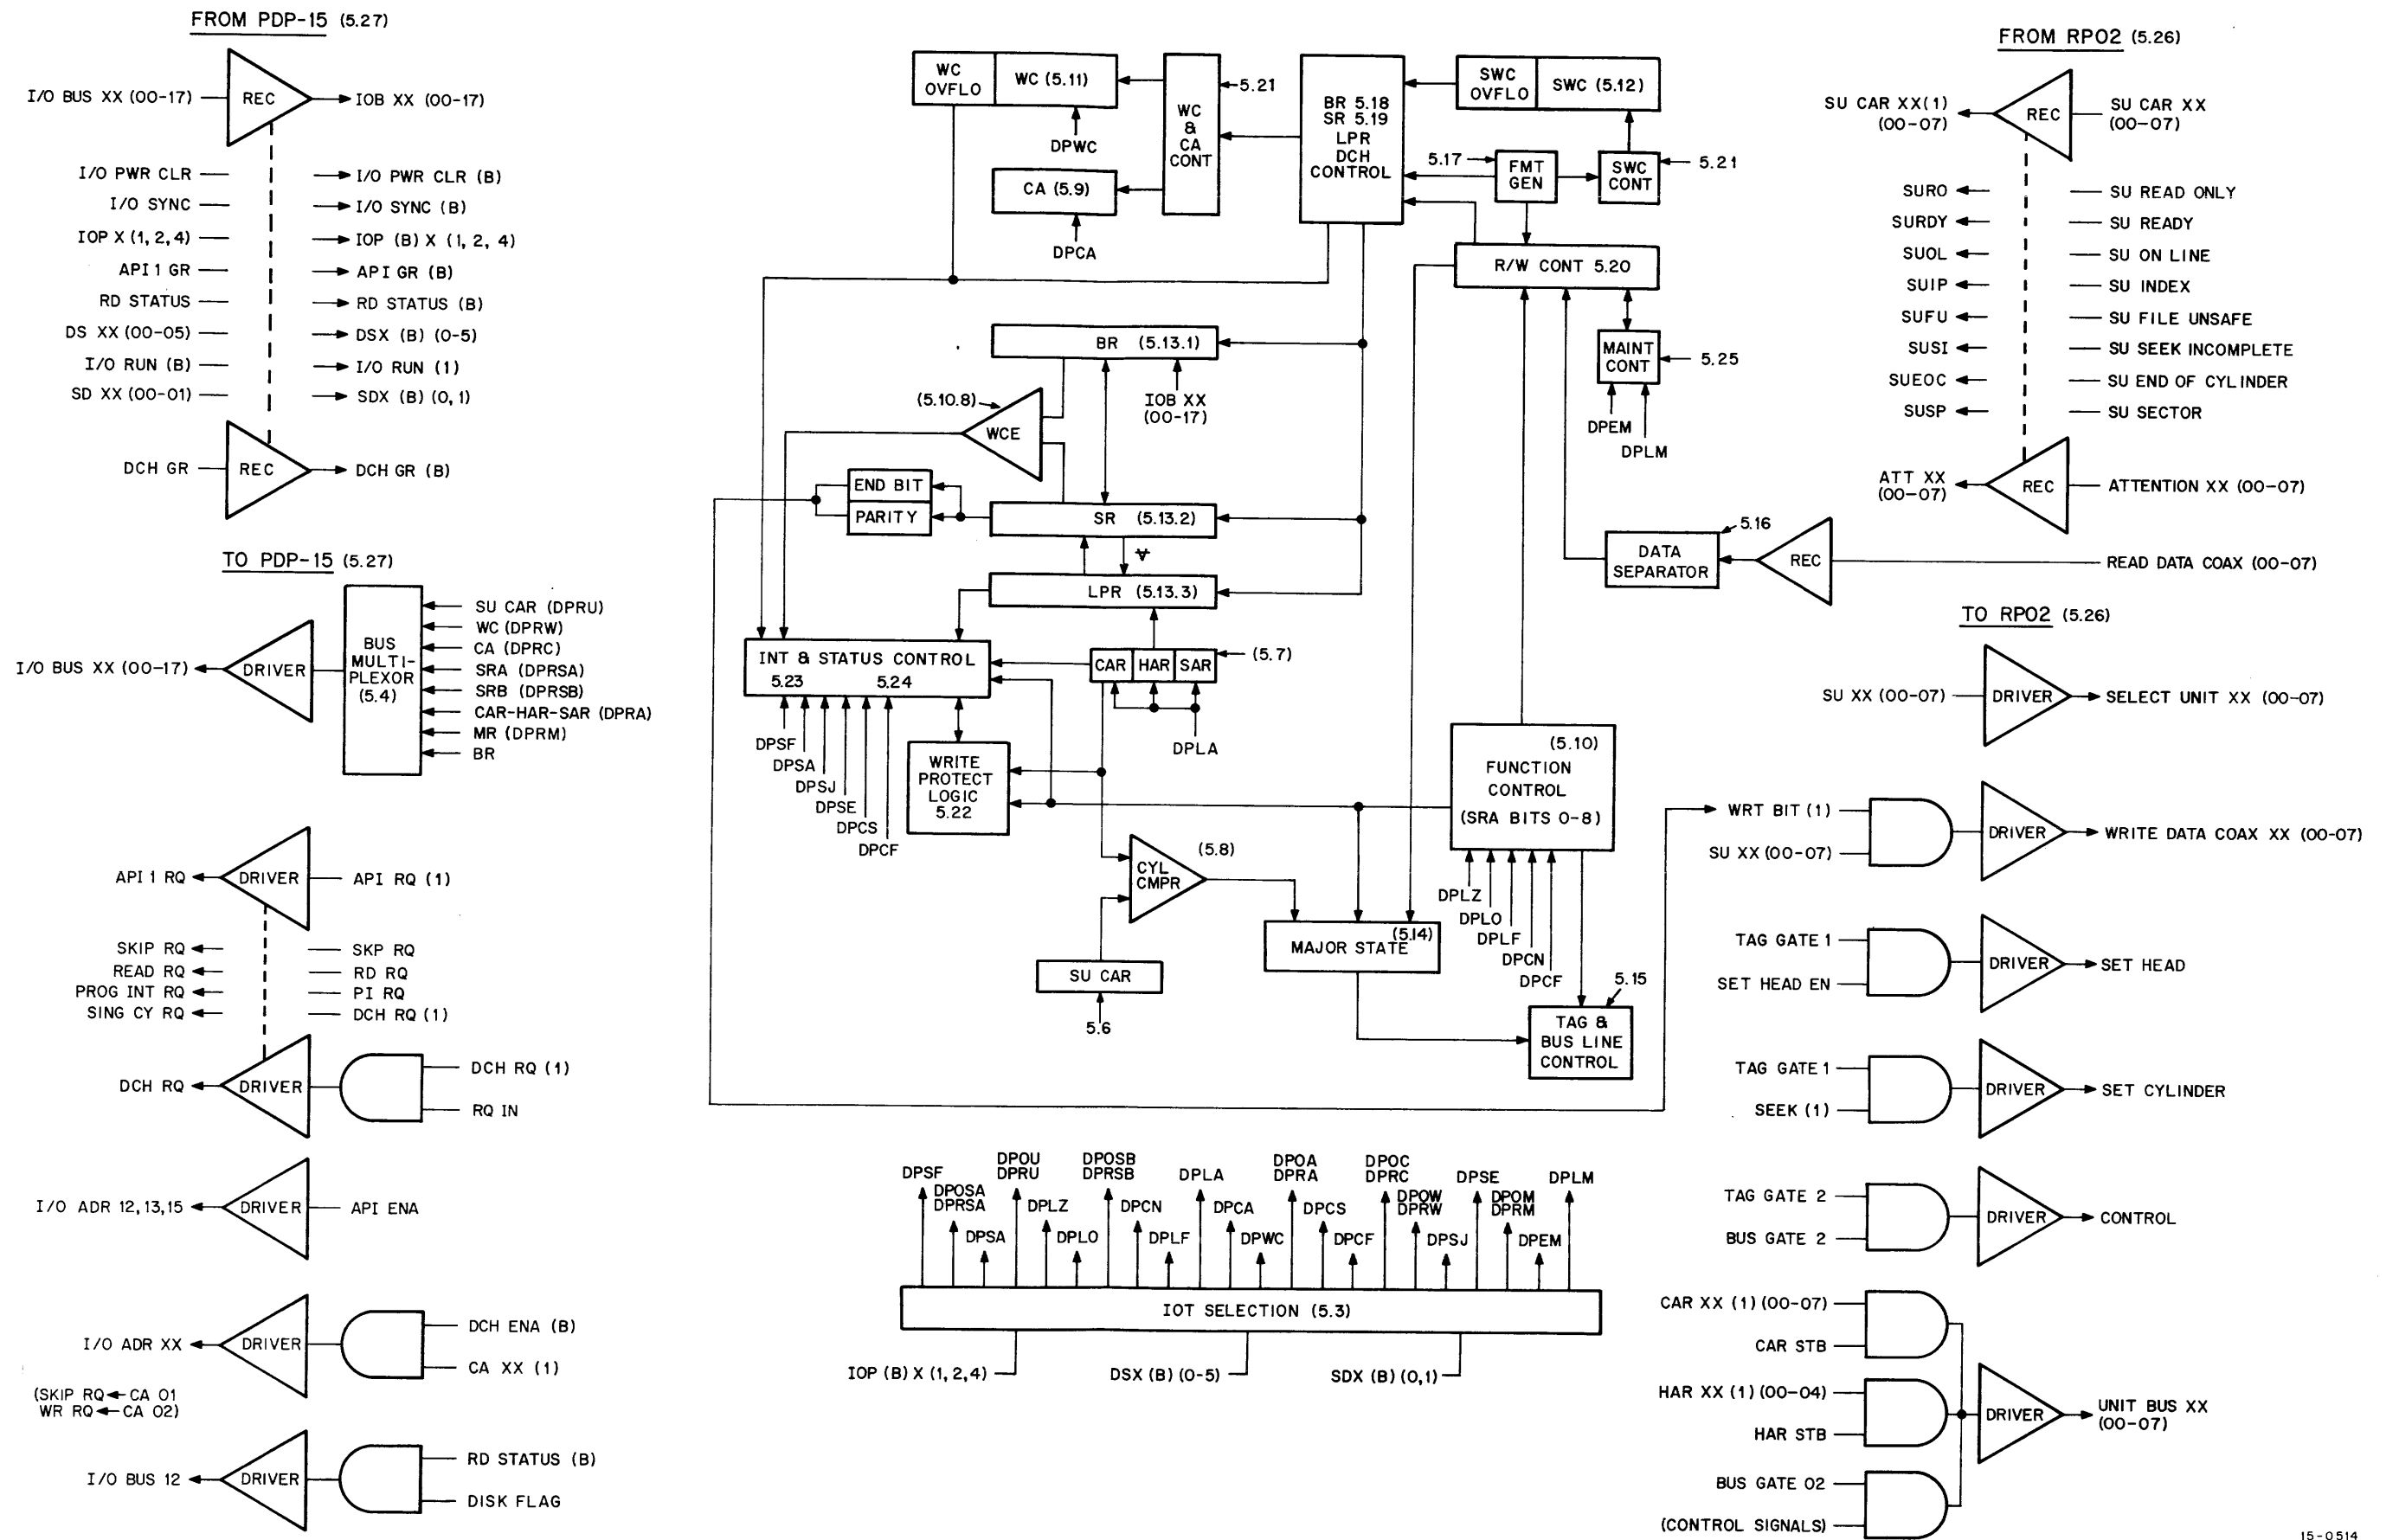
FROM PDP-15 (5.27)

I/O BUS XX (00-17)
REC
IOB XX (00-17)
I/O PWR CLR
I/O SYNC
IOP X (1, 2, 4)
API 1 GR
RD STATUS
DS XX (00-05)
I/O RUN (B)
SD XX (00-01)
I/O PWR CLR (B)
I/O SYNC (B)
IOP (B) X (1, 2, 4)
API GR (B)
RD STATUS (B)
DSX (B) (0-5)
I/O RUN (1)
SDX (B) (0, 1)
DCH GR
REC
DCH GR (B)

TO PDP-15 (5.27)

I/O BUS XX (00-17)
DRIVER
BUS MULTI-PLEXOR (5.4)
SU CAR (DPRU)
WC (DPRW)
CA (DPRC)
SRA (DPRSA)
SRB (DPRSB)
CAR-HAR-SAR (DPRA)
MR (DPRM)
BR

API 1 RQ
DRIVER
API RQ (1)
SKIP RQ
READ RQ
PROG INT RQ
SING CY RQ
SKP RQ
RD RQ
PI RQ
DCH RQ (1)
DCH RQ
DRIVER
DCH RQ (1)
RQ IN

I/O ADR 12,13,15
DRIVER
API ENA

I/O ADR XX
DRIVER
DCH ENA (B)
CA XX (1)
(SKIP RQ ← CA 01
WR RQ ← CA 02)

I/O BUS 12
DRIVER
RD STATUS (B)
DISK FLAG

WC OVFLO
WC (5.11)
WC & CA CONT
5.21
DPWC
CA (5.9)
DPCA
BR 5.18
SR 5.19
LPR
DCH
CONTROL
SWC OVFLO
SWC (5.12)
5.17
FMT GEN
SWC CONT
5.21
R/W CONT 5.20
MAINT CONT
5.25
DPEM
DPLM
BR (5.13.1)
IOB XX (00-17)
(5.10.8)
WCE
END BIT
PARITY
SR (5.13.2)
LPR (5.13.3)
INT & STATUS CONTROL
5.23
5.24
CAR
HAR
SAR
(5.7)
DPLA
DPSF
DPSA
DPSJ
DPSE
DPCS
DPCF
WRITE PROTECT LOGIC 5.22
(5.10)
FUNCTION CONTROL
(SRA BITS 0-8)
CYL CMPR
(5.8)
SU CAR
5.6
MAJOR STATE
(5.14)
DPLZ
DPLO
DPLF
DPCN
DPCF
5.15
TAG & BUS LINE CONTROL
DATA SEPARATOR
5.16
REC
READ DATA COAX (00-07)

DPSF
DPOSA
DPRSA
DPSA
DPOU
DPRU
DPLZ
DPLO
DPOSB
DPRSB
DPCN
DPLF
DPLA
DPCA
DPWC
DPOA
DPRA
DPCS
DPCF
DPOC
DPRC
DPOW
DPRW
DPSJ
DPSE
DPOM
DPRM
DPEM
DPLM
IOT SELECTION (5.3)
IOP (B) X (1, 2, 4)
DSX (B) (0-5)
SDX (B) (0,1)

FROM RP02 (5.26)

SU CAR XX(1) (00-07)
REC
SU CAR XX (00-07)
SURO
SURDY
SUOL
SUIP
SUFU
SUSI
SUEOC
SUSP
SU READ ONLY
SU READY
SU ON LINE
SU INDEX
SU FILE UNSAFE
SU SEEK INCOMPLETE
SU END OF CYLINDER
SU SECTOR
ATT XX (00-07)
REC
ATTENTION XX (00-07)

TO RP02 (5.26)

SU XX (00-07)
DRIVER
SELECT UNIT XX (00-07)
WRT BIT (1)
SU XX (00-07)
DRIVER
WRITE DATA COAX XX (00-07)
TAG GATE 1
SET HEAD EN
DRIVER
SET HEAD
TAG GATE 1
SEEK (1)
DRIVER
SET CYLINDER
TAG GATE 2
BUS GATE 2
DRIVER
CONTROL
CAR XX (1) (00-07)
CAR STB
HAR XX (1) (00-04)
HAR STB
BUS GATE 02
(CONTROL SIGNALS)
DRIVER
UNIT BUS XX (00-07)

15-0514